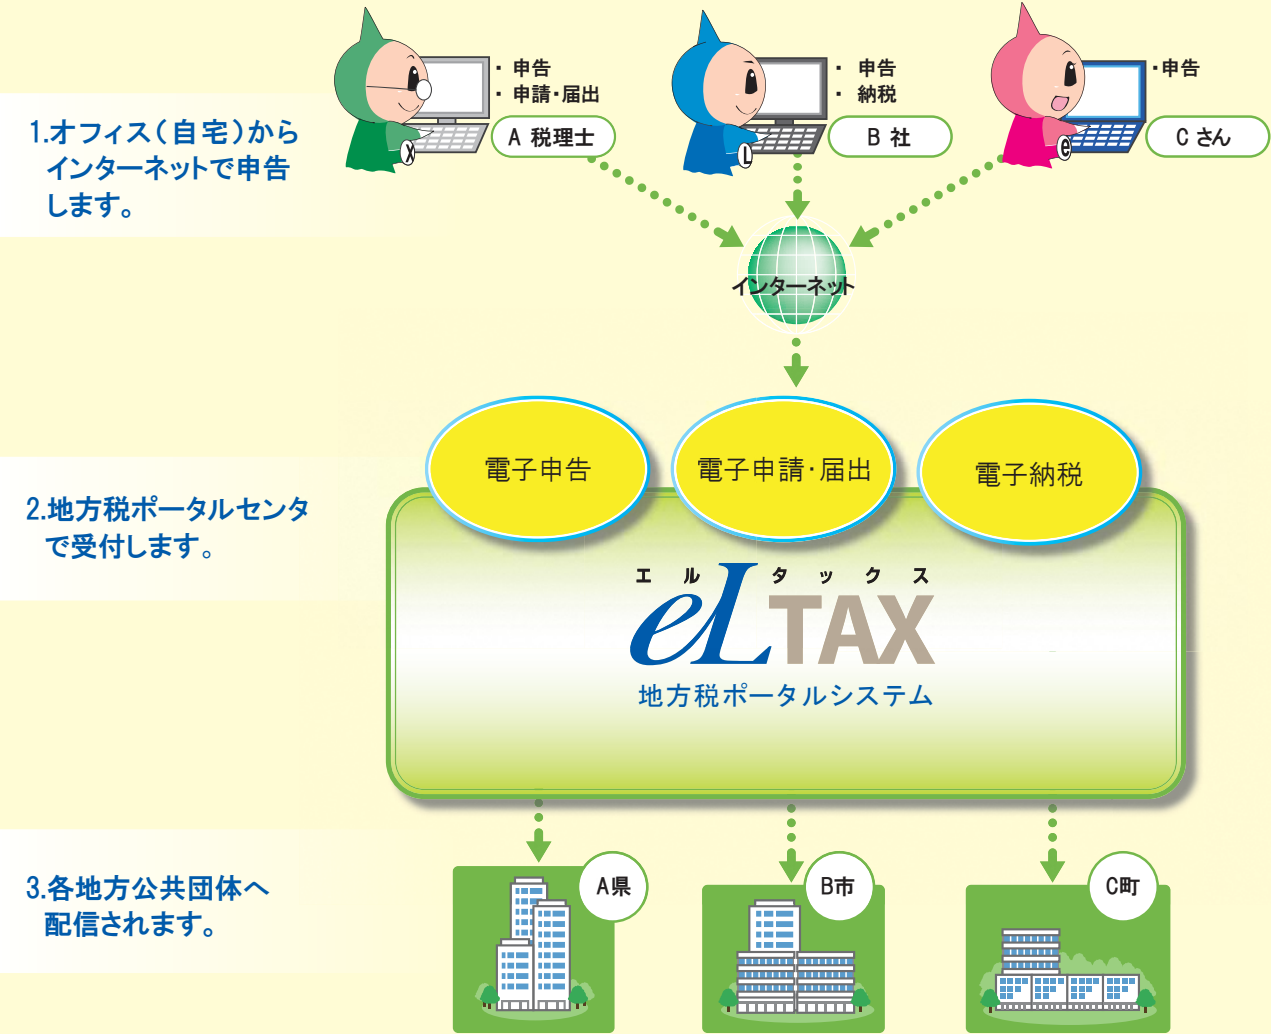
1.オフィス（自宅）から インターネットで申告 します。

・申告
・申請・届出
A 税理士

・申告
・納税
B 社

・申告
C さん

インターネット

2.地方税ポータルセンタ で受付します。

電子申告

電子申請・届出

電子納税

エルタックス
eLTAX
地方税ポータルシステム

3.各地方公共団体へ 配信されます。

A県

B市

C町